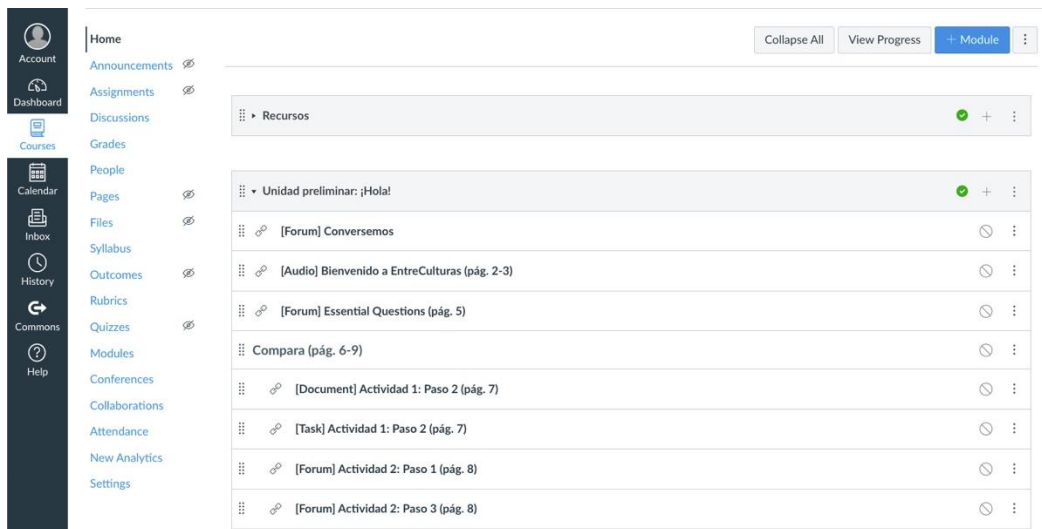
Account
Dashboard
Courses
Calendar
Inbox
History
Commons
Help

Home
Announcements
Assignments
Discussions
Grades
People
Pages
Files
Syllabus
Outcomes
Rubrics
Quizzes
Modules
Conferences
Collaborations
Attendance
New Analytics
Settings

Collapse All
View Progress
+ Module

Recursos

Unidad preliminar: ¡Hola!

[Forum] Conversemos

[Audio] Bienvenido a EntreCulturas (pág. 2-3)

[Forum] Essential Questions (pág. 5)

Compara (pág. 6-9)

[Document] Actividad 1: Paso 2 (pág. 7)

[Task] Actividad 1: Paso 2 (pág. 7)

[Forum] Actividad 2: Paso 1 (pág. 8)

[Forum] Actividad 2: Paso 3 (pág. 8)